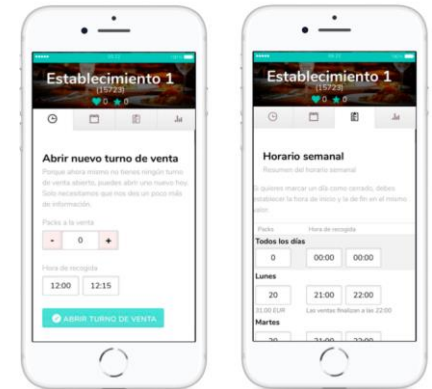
Establecimiento 1
(15723)
0 0

Abrir nuevo turno de venta
Porque ahora mismo no tienes ningún turno de venta abierto, puedes abrir uno nuevo hoy. Solo necesitamos que nos des un poco más de información.

Packs a la venta
- 0 +

Hora de recogida
12:00 12:15

ABRIR TURNO DE VENTA

Establecimiento 1
(15723)
0 0

Horario semanal
Resumen del horario semanal

Si quieres marcar un día como cerrado, debes establecer la hora de inicio y la de fin en el mismo valor.

Packs | Hora de recogida
Todos los días
0 | 00:00 | 00:00
Lunes
20 | 21:00 | 22:00
31,00 EUR | Las ventas finalizan a las 22:00
Martes